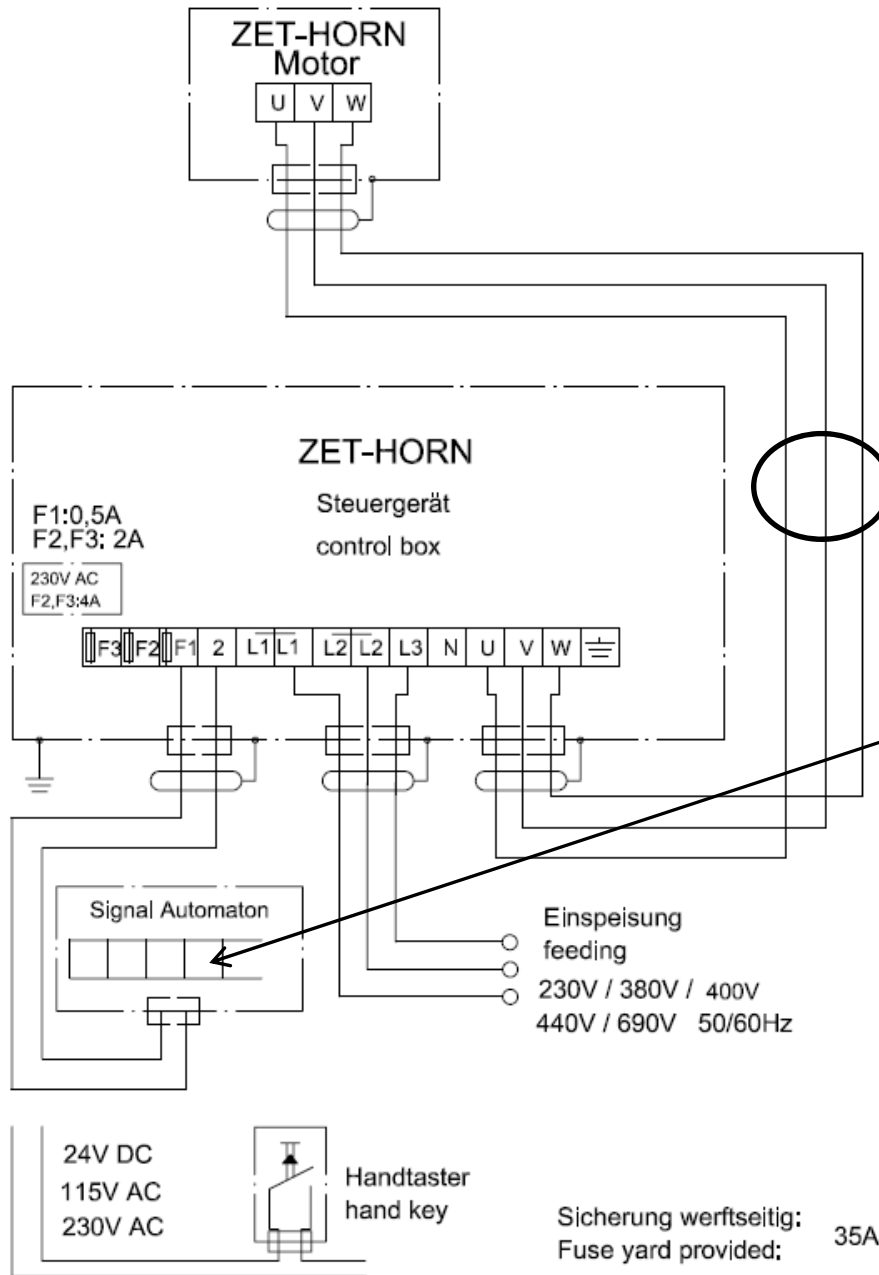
ZET-HORN
Motor

U V W

ZET-HORN

Steuergerät

control box

F1:0,5A
F2,F3: 2A

230V AC
F2,F3:4A

F3 F2 F1 2 L1 L1 L2 L2 L3 N U V W

Signal Automaton

Einspeisung
feeding
230V / 380V / 400V
440V / 690V 50/60Hz

24V DC
115V AC
230V AC

Handtaster
hand key

Sicherung werftseitig:
Fuse yard provided:
35A